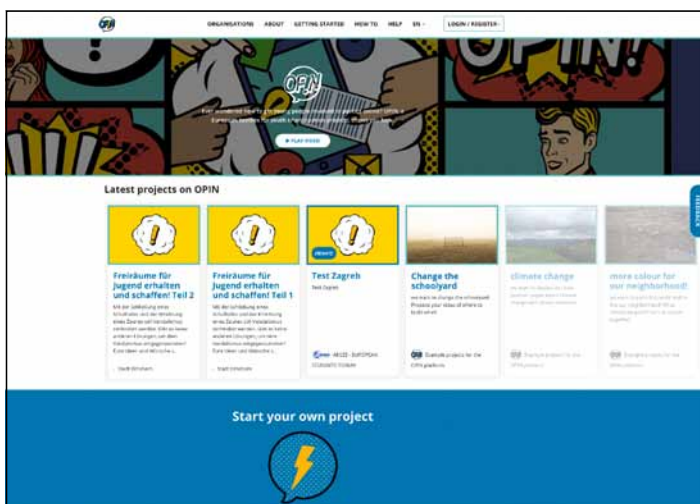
OPIN

ORGANISATIONS ABOUT GETTING STARTED HOW TO HELP EN LOGIN / REGISTER

OPIN!

OPIN

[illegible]

PLAY VIDEO

Latest projects on OPIN

FEEDBACK

Freiräume für Jugend erhalten und schaffen! Teil 2

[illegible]

Stadt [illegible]

Freiräume für Jugend erhalten und schaffen! Teil 1

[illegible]

Stadt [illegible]

PRIVATE

Test Zagreb

Test Zagreb

ARGE - EUROPEAN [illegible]

Change the schoolyard

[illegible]

Example projects for the OPIN platform

climate change

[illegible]

Example project for the OPIN project

more colour for our neighborhood!

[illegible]

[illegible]

Start your own project